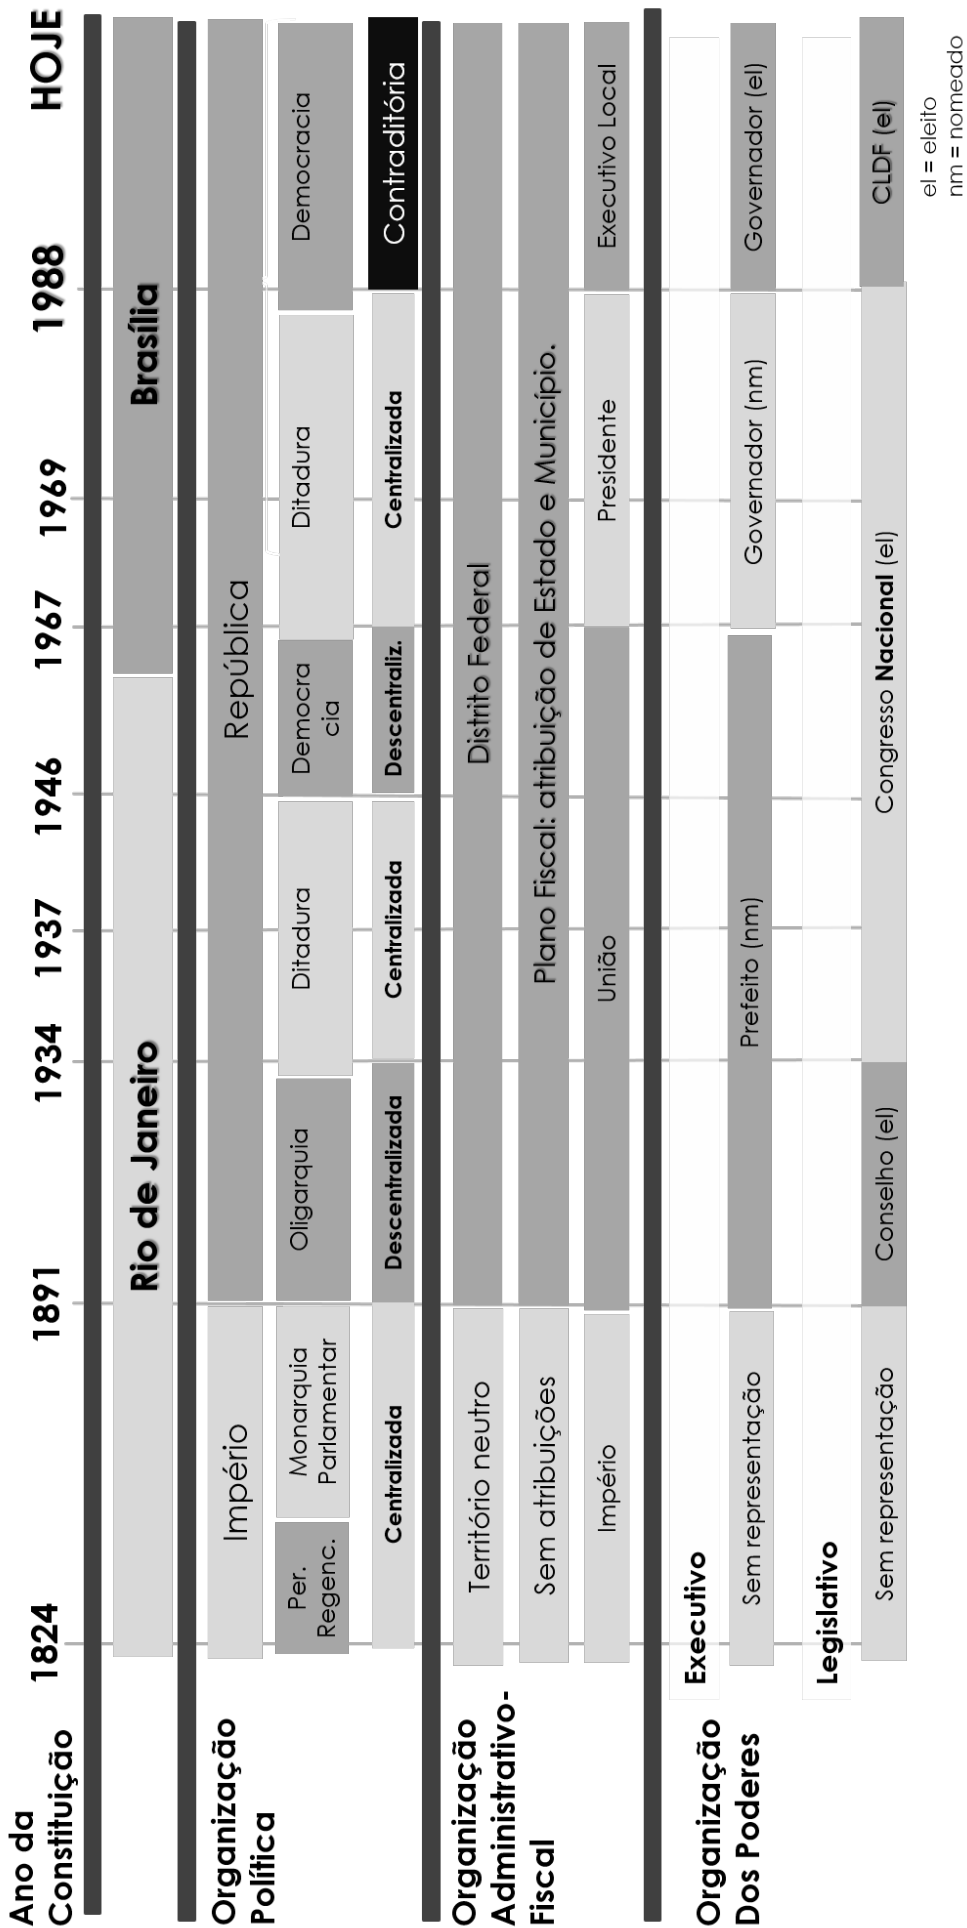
Ano da Constituição
1824
1891
1934
1937
1946
1967
1969
1988
HOJE

Rio de Janeiro
Brasília

Organização Política
Império
República
Per. Regenc.
Monarquia Parlamentar
Oligarquia
Ditadura
Democra cia
Ditadura
Democracia
Centralizada
Descentralizada
Centralizada
Descentraliz.
Centralizada
Contraditória

Organização Administrativo-Fiscal
Território neutro
Distrito Federal
Sem atribuições
Plano Fiscal: atribuição de Estado e Município.
Império
União
Presidente
Executivo Local

Organização Dos Poderes
Executivo
Sem representação
Prefeito (nm)
Governador (nm)
Governador (el)
Legislativo
Sem representação
Conselho (el)
Congresso Nacional (el)
CLDF (el)

el = eleito
nm = nomeado